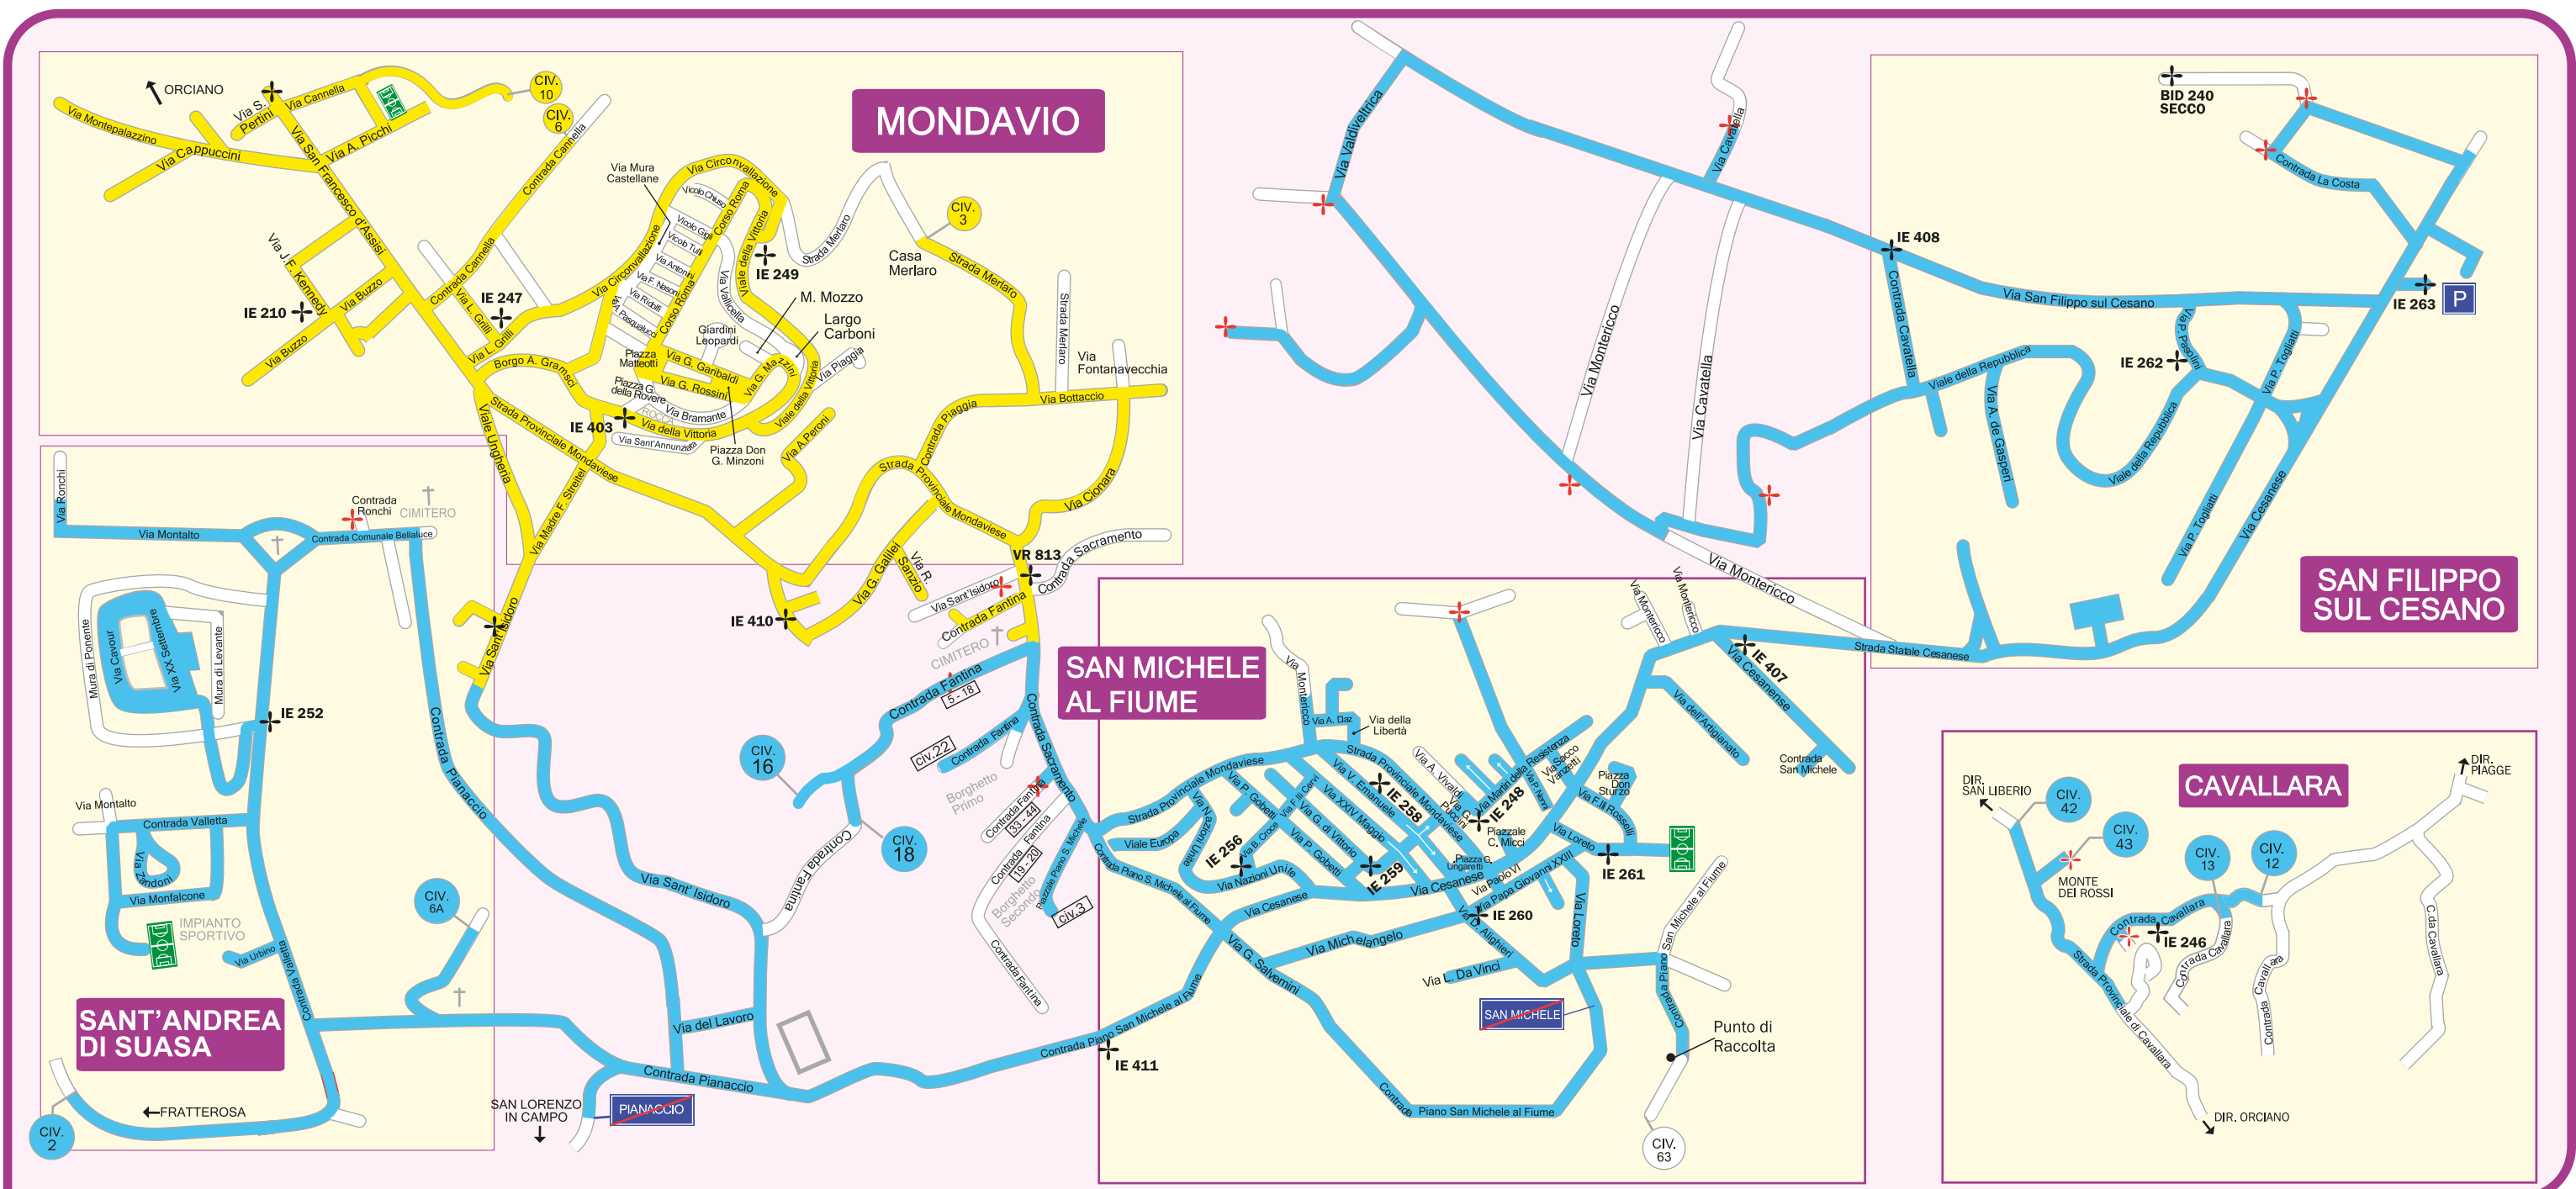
MONDAVIO

ORCIANO
Via Montepalazzino
Via S. Pertini
Via Cannella
Via Cappuccini
Via San Francesco d'Assisi
Via A. Picchi
CIV. 10
CIV. 6
Contrada Cannella
Via J. F. Kennedy
Via Buzzo
Via Buzzo
IE 210
Contrada Cannella
Via L. Grilli
IE 247
Via L. Grilli
Borgo A. Gramsci
Via Mura Castellane
Via Circonvallazione
Vicolo Chiuso
Corso Roma
Vicolo Gigli
Vicolo Tulli
Via Antonini
Via F. Nasoni
Via Ridolfi
Via Pasqualucci
Corso Roma
Via Circonvallazione
Viale della Vittoria
Via Vallicella
IE 249
Strada Merlaro
CIV. 3
Casa Merlaro
Strada Merlaro
M. Mozzo
Largo Carboni
Giardini Leopardi
Piazza Matteotti
Via G. Garibaldi
Via G. Mazzini
Via G. Rossini
Viale della Vittoria
Via Piaggia
Piazza G. della Rovere
Via Bramante
IE 403
Via della Vittoria
Via Sant'Annunziata
Piazza Don G. Minzoni
Via A. Peroni
Strada Merlaro
Via Fontanavecchia
Via Bottaccio
Contrada Piaggia
Viale Ungheria
Strada Provinciale Mondaviese
Strada Provinciale Mondaviese
Via Cionara
Via Madre F. Streitel
Via G. Galilei
Via R. Sanzio
VR 813
Contrada Sacramento
Via Sant'Isidoro
Contrada Fantina
IE 410
Via Sant'Isidoro
CIMITERO

Via Ronchi
Contrada Ronchi
CIMITERO
Via Montalto
Contrada Comunale Bellaluce
Mura di Ponente
Via Cavour
Via XX Settembre
Mura di Levante
IE 252
Via Montalto
Contrada Valletta
Via Zandoni
Via Monfalcone
IMPIANTO SPORTIVO
Via Urbino
Contrada Valletta
CIV. 6A
SANT'ANDREA DI SUASA
FRATTEROSA
CIV. 2
Contrada Pianaccio
Via Sant' Isidoro
Via del Lavoro
Contrada Pianaccio
SAN LORENZO IN CAMPO
PIANACCIO
Contrada Fantina
5 - 18
CIV. 16
civ.22
Contrada Fantina
Borghetto Primo
CIV. 18
Contrada Fantina
Contrada Fantina
33 - 44
Contrada Fantina
19 - 28
Borghetto Secondo
Contrada Piano S. Michele
civ.3
Contrada Fantina
Contrada Sacramento
Contrada Piano San Michele al Fiume
IE 411

SAN MICHELE AL FIUME
Via Valdiveltrica
Via Cavatella
Via Montericco
Via Cavatella
Via Montericco
Via Montericco
Via Montericco
Via A. Diaz
Via della Libertà
Strada Provinciale Mondaviese
Via A. Vivaldi
Via Puccini
IE 258
Via Martiri della Resistenza
Via Nenni
IE 248
Via Sacco Vanzetti
Piazzale C. Micci
Piazza Don Sturzo
Via F.lli Rosselli
Via Loreto
IE 261
Via dell'Artigianato
Via Cesanense
IE 407
Contrada San Michele
Viale Europa
Via N. Sauro
Via P. Gobetti
Via F.lli Cervi
Via V. Emanuele
Via XXIV Maggio
Via G. di Vittorio
Via P. Gobetti
IE 256
Via B. Croce
Via Nazioni Unite
IE 259
Piazza G. Ungaretti
Via Cesanese
Via Paolo VI
Via Papa Giovanni XXIII
IE 260
Via Cesanese
Via D. Alighieri
Via Michelangelo
Via G. Salvemini
Via L. Da Vinci
SAN MICHELE
Via Loreto
Contrada Piano San Michele al Fiume
Contrada Piano San Michele al Fiume
Punto di Raccolta
CIV. 63

BID 240 SECCO
Contrada La Costa
IE 408
Contrada Cavatella
Via San Filippo sul Cesano
IE 263
P
Via Pasolini
Via P. Togliatti
IE 262
Viale della Repubblica
Via A. de Gasperi
Viale della Repubblica
Via P. Togliatti
Via Cesanese
Strada Statale Cesanese
SAN FILIPPO SUL CESANO

CAVALLARA
DIR. SAN LIBERIO
CIV. 42
CIV. 43
MONTE DEI ROSSI
CIV. 13
CIV. 12
DIR. PIAGGE
Contrada Cavallara
IE 246
Contrada Cavallara
Contrada Cavallara
C.da Cavallara
Strada Provinciale di Cavallara
DIR. ORCIANO